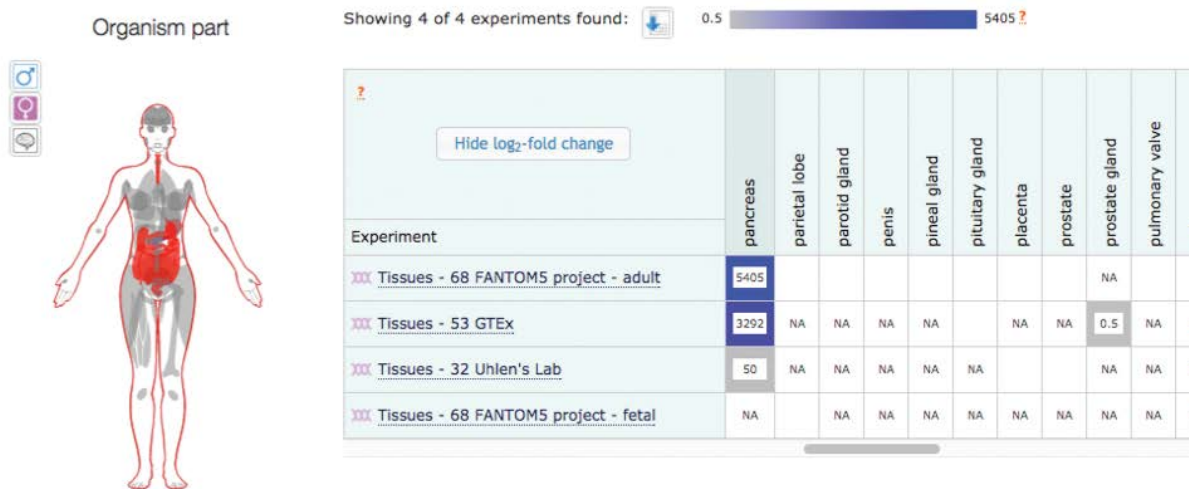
Organism part

Showing 4 of 4 experiments found: 0.5 5405 ?

?

Hide log$_2$-fold change

| Experiment | pancreas | parietal lobe | parotid gland | penis | pineal gland | pituitary gland | placenta | prostate | prostate gland | pulmonary valve |
|---|---|---|---|---|---|---|---|---|---|---|
| Tissues - 68 FANTOM5 project - adult | 5405 | | | | | | | | NA | |
| Tissues - 53 GTEx | 3292 | NA | NA | NA | NA | | NA | NA | 0.5 | NA |
| Tissues - 32 Uhlen's Lab | 50 | NA | NA | NA | NA | NA | | | NA | NA |
| Tissues - 68 FANTOM5 project - fetal | NA | | NA | NA | NA | NA | NA | NA | NA | NA |